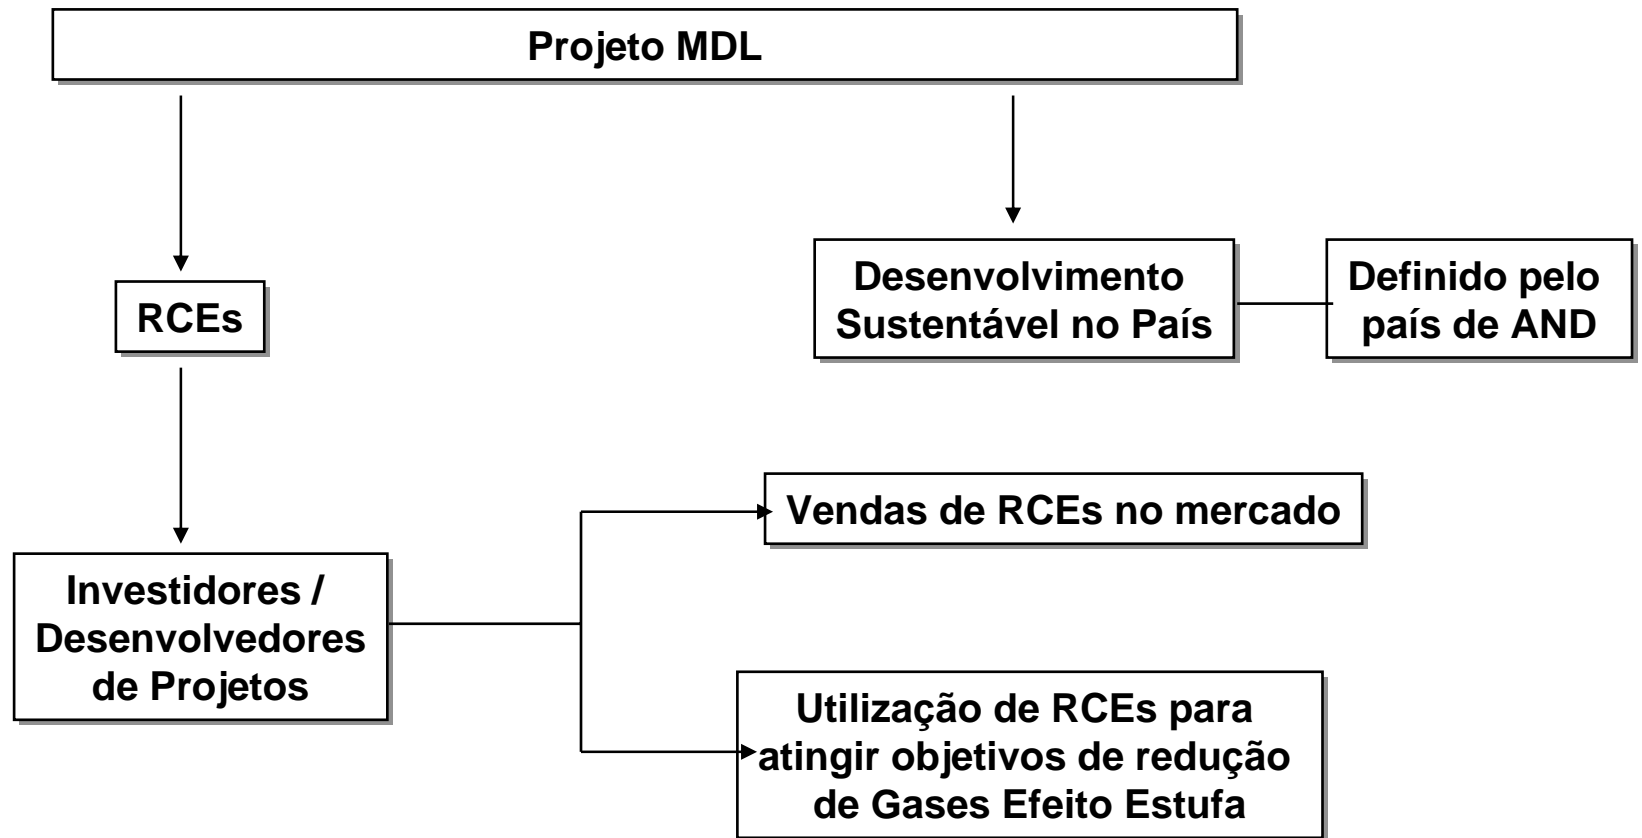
Projeto MDL

RCEs

Desenvolvimento Sustentável no País

Definido pelo país de AND

Investidores / Desenvolvedores de Projetos

Vendas de RCEs no mercado

Utilização de RCEs para atingir objetivos de redução de Gases Efeito Estufa